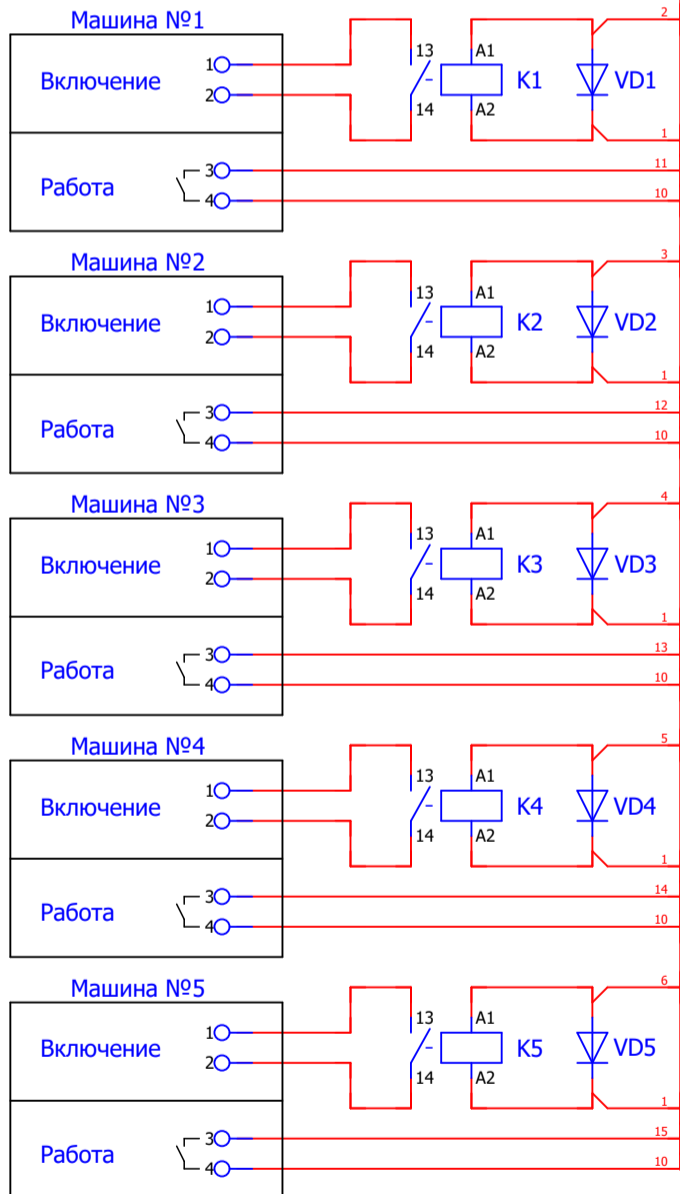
Машина №1

Включение
1
2

Работа
3
4

13
14
A1
A2
K1
VD1
2
1
11
10

Машина №2

Включение
1
2

Работа
3
4

13
14
A1
A2
K2
VD2
3
1
12
10

Машина №3

Включение
1
2

Работа
3
4

13
14
A1
A2
K3
VD3
4
1
13
10

Машина №4

Включение
1
2

Работа
3
4

13
14
A1
A2
K4
VD4
5
1
14
10

Машина №5

Включение
1
2

Работа
3
4

13
14
A1
A2
K5
VD5
6
1
15
10